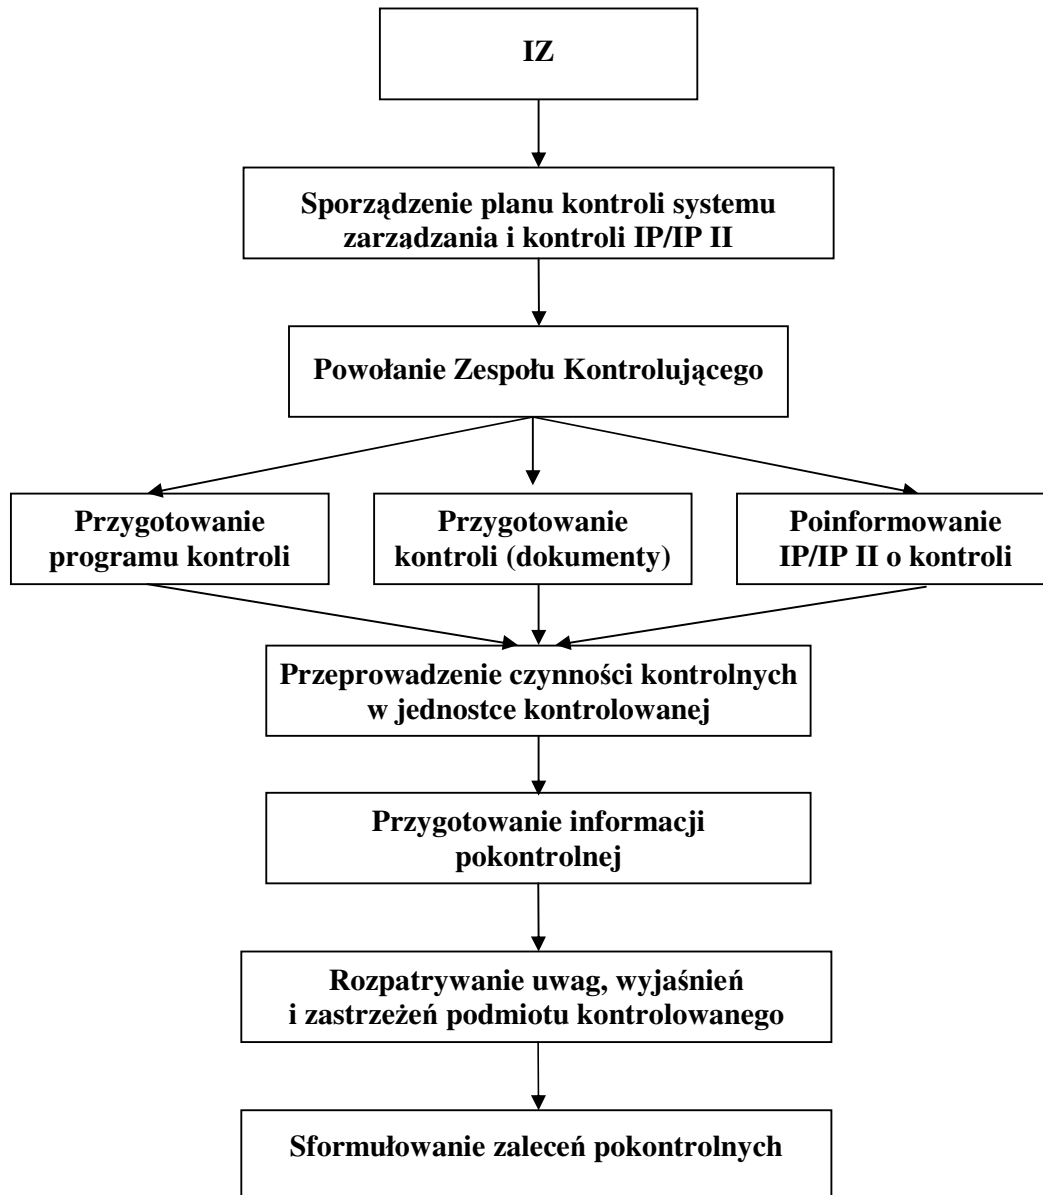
IZ

Sporządzenie planu kontroli systemu zarządzania i kontroli IP/IP II

Powołanie Zespołu Kontrolującego

Przygotowanie programu kontroli

Przygotowanie kontroli (dokumenty)

Poinformowanie IP/IP II o kontroli

Przeprowadzenie czynności kontrolnych w jednostce kontrolowanej

Przygotowanie informacji pokontrolnej

Rozpatrywanie uwag, wyjaśnień i zastrzeżeń podmiotu kontrolowanego

Sformułowanie zaleceń pokontrolnych